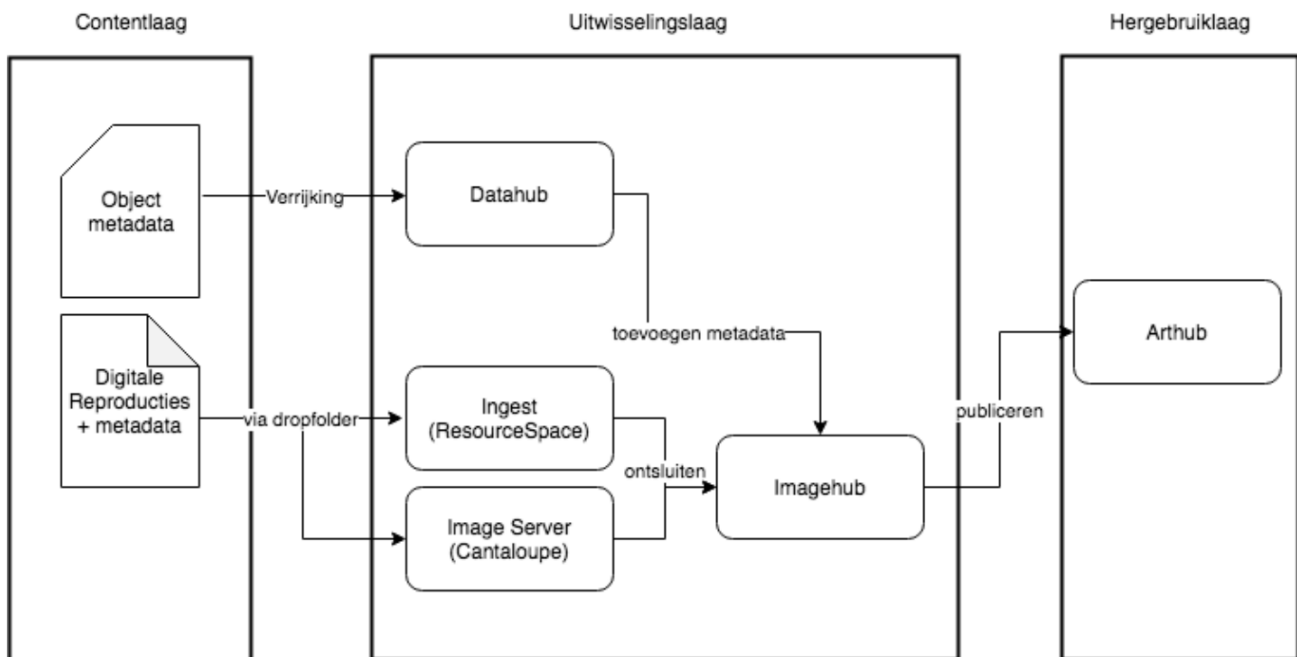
Contentlaag

Uitwisselingslaag

Hergebruiklaag

Object metadata

Verrijking

Datahub

toevoegen metadata

Arthub

Digitale Reproducties + metadata

via dropfolder

Ingest (ResourceSpace)

ontsluiten

Imagehub

publiceren

Image Server (Cantaloupe)